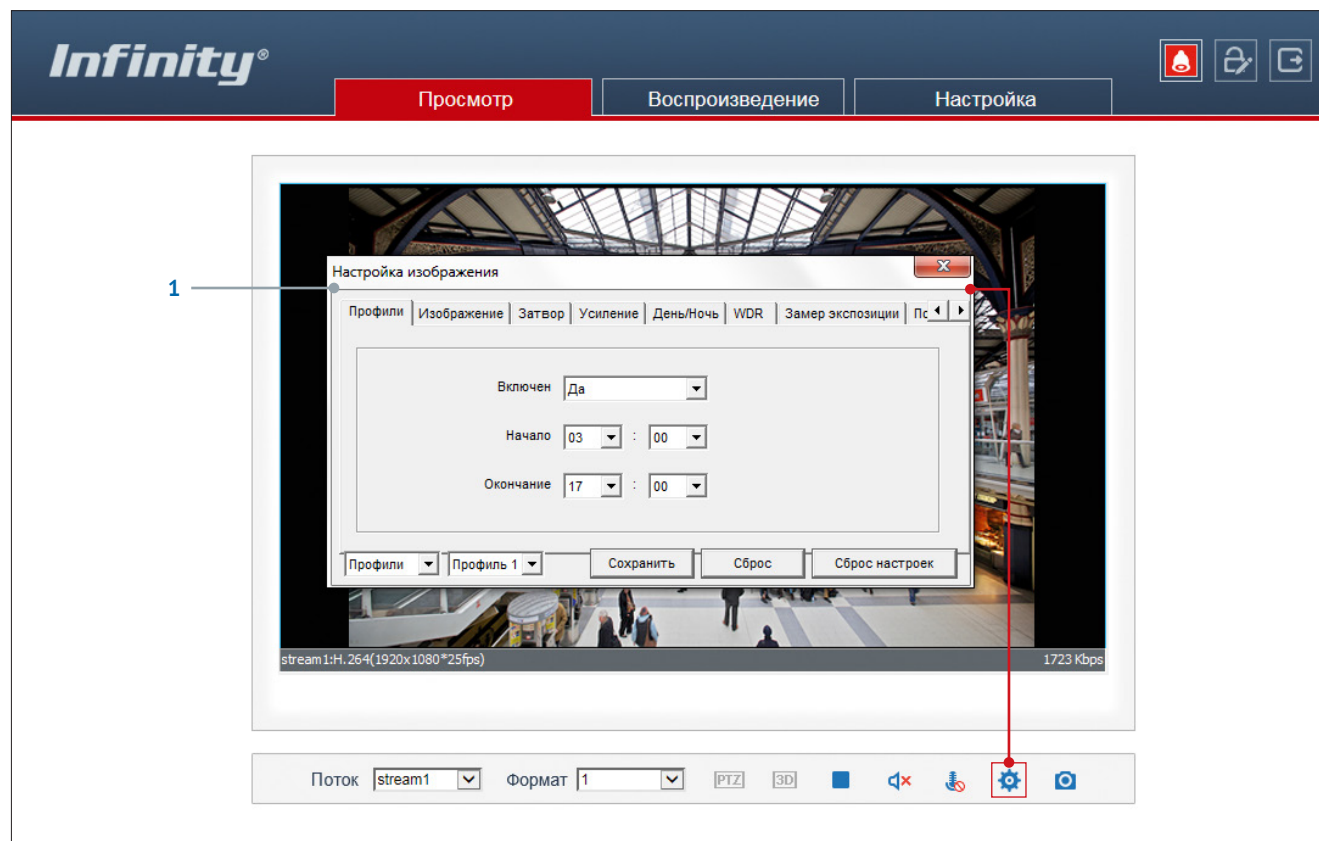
Infinity®

Просмотр | Воспроизведение | Настройка

1

Настройка изображения

Профили | Изображение | Затвор | Усиление | День/Ночь | WDR | Замер экспозиции | По

Включен Да

Начало 03 : 00

Окончание 17 : 00

Профили | Профиль 1 | Сохранить | Сброс | Сброс настроек

stream1:H.264(1920x1080*25fps)

1723 Kbps

Поток stream1 Формат 1 PTZ 3D